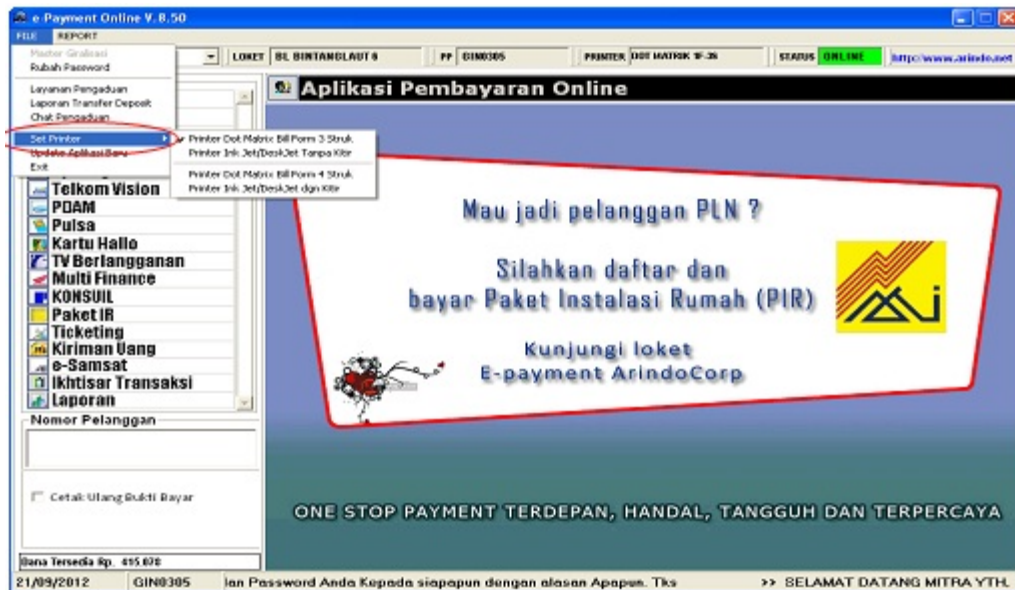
e-Payment Online V.8.50

FILE REPORT

Master Grafisasi
Rubah Password
Layanan Pengaduan
Laporan Transfer Deposit
Chat Pengaduan
Set Printer
Update Aplikasi Baru
Exit

Printer Dot Matrix Bill Form 3 Struk
Printer Ink Jet/DeskJet Tanpa Kiter
Printer Dot Matrix Bill Form 4 Struk
Printer Ink Jet/DeskJet dgn Kiter

LOKET BL BINTANGLAUT 6 PP GIN0305 PRINTER DOT MATRIK 1F-3S STATUS ONLINE http://www.arindo.net

Aplikasi Pembayaran Online

Telkom Vision
PDAM
Pulsa
Kartu Hallo
TV Berlangganan
Multi Finance
KONSUIL
Paket IR
Ticketing
Kiriman Uang
e-Samsat
Ikhtisar Transaksi
Laporan

Nomor Pelanggan

Cetak Ulang Bukti Bayar

Dana Tersedia Rp. 415.070

Mau jadi pelanggan PLN ?

Silahkan daftar dan bayar Paket Instalasi Rumah (PIR)

Kunjungi loket E-payment ArindoCorp

ONE STOP PAYMENT TERDEPAN, HANDAL, TANGGUH DAN TERPERCAYA

21/09/2012 GIN0305 lan Password Anda Kepada siapapun dengan alasan Apapun. Tks >> SELAMAT DATANG MITRA YTH.